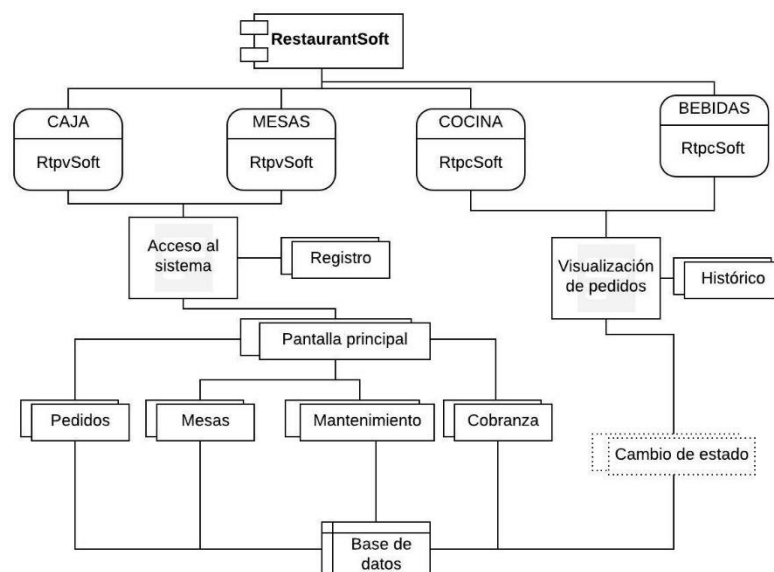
RestaurantSoft

CAJA
RtpvSoft

MESAS
RtpvSoft

COCINA
RtpcSoft

BEBIDAS
RtpcSoft

Acceso al sistema

Registro

Visualización de pedidos

Histórico

Pantalla principal

Pedidos

Mesas

Mantenimiento

Cobranza

Cambio de estado

Base de datos